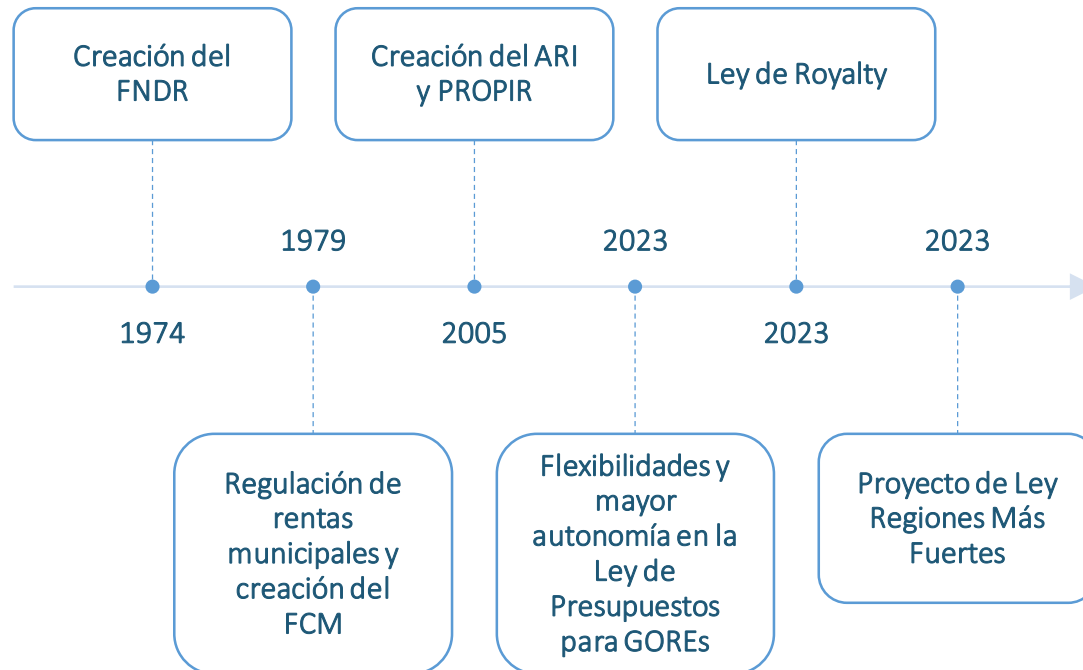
Creación del FNDR

1974

1979

Regulación de rentas municipales y creación del FCM

Creación del ARI y PROPIR

2005

2023

Flexibilidades y mayor autonomía en la Ley de Presupuestos para GOREs

Ley de Royalty

2023

2023

Proyecto de Ley Regiones Más Fuertes